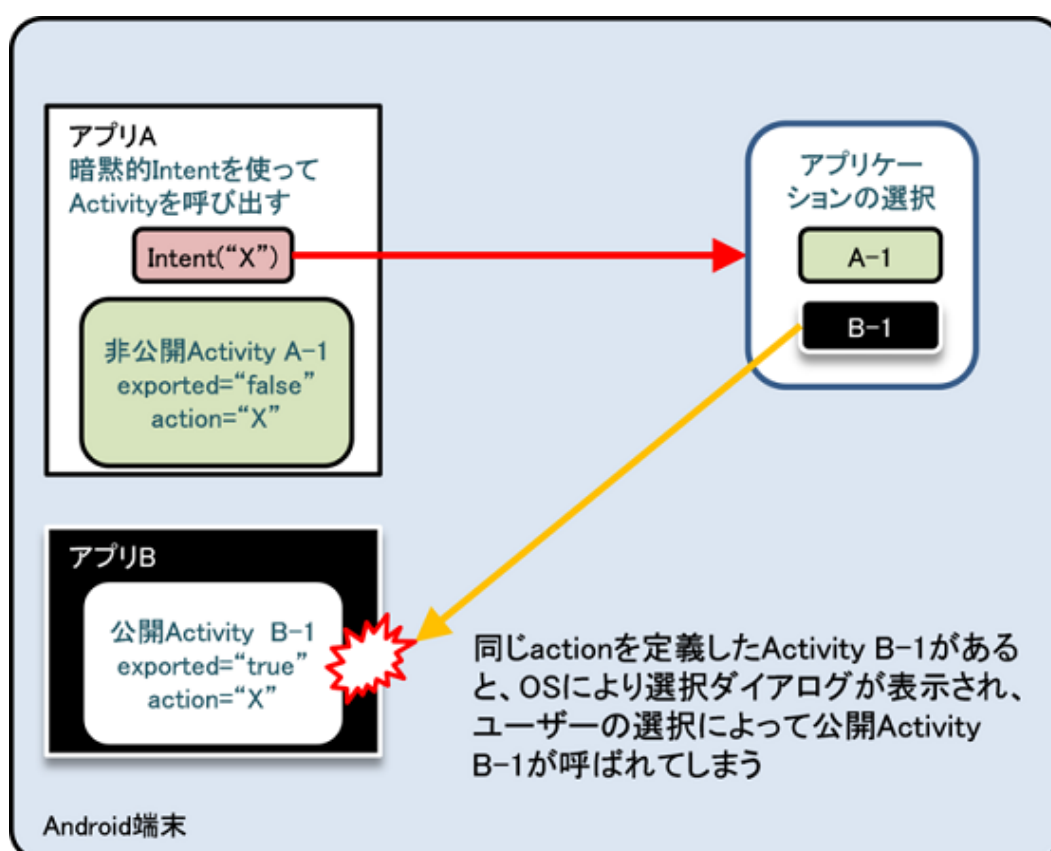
アプリA
暗黙的Intentを使ってActivityを呼び出す

Intent("X")

非公開Activity A-1
exported="false"
action="X"

アプリケーションの選択

A-1

B-1

アプリB

公開Activity B-1
exported="true"
action="X"

同じactionを定義したActivity B-1があると、OSにより選択ダイアログが表示され、ユーザーの選択によって公開Activity B-1が呼ばれてしまう

Android端末